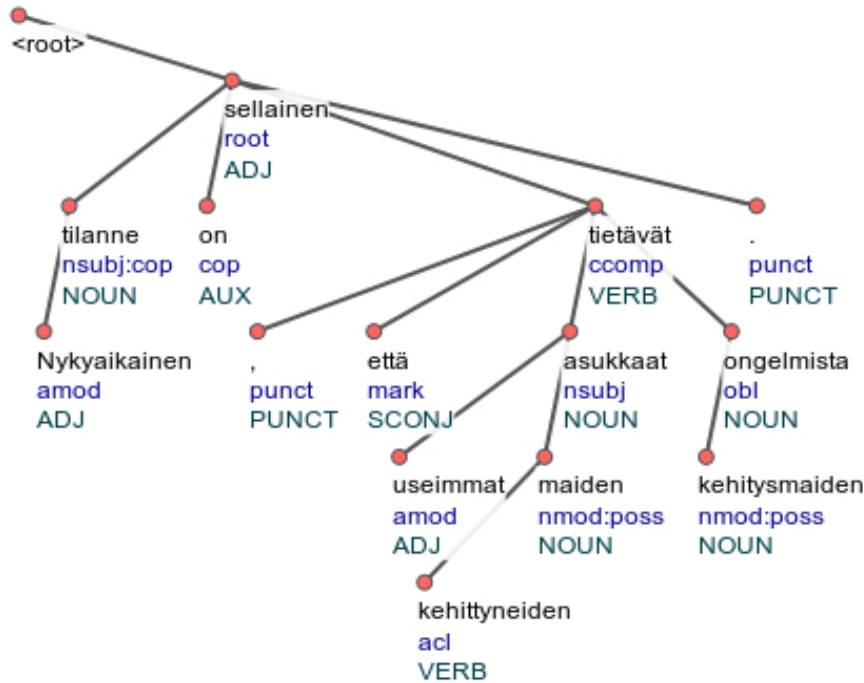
<root>

sellainen
root
ADJ

tilanne
nsubj:cop
NOUN

on
cop
AUX

tietävät
ccomp
VERB

.
punct
PUNCT

Nykyaikainen
amod
ADJ

,
punct
PUNCT

että
mark
SCONJ

asukkaat
nsubj
NOUN

ongelmista
obl
NOUN

useimmat
amod
ADJ

maiden
nmod:poss
NOUN

kehitysmaiden
nmod:poss
NOUN

kehittyneiden
acl
VERB